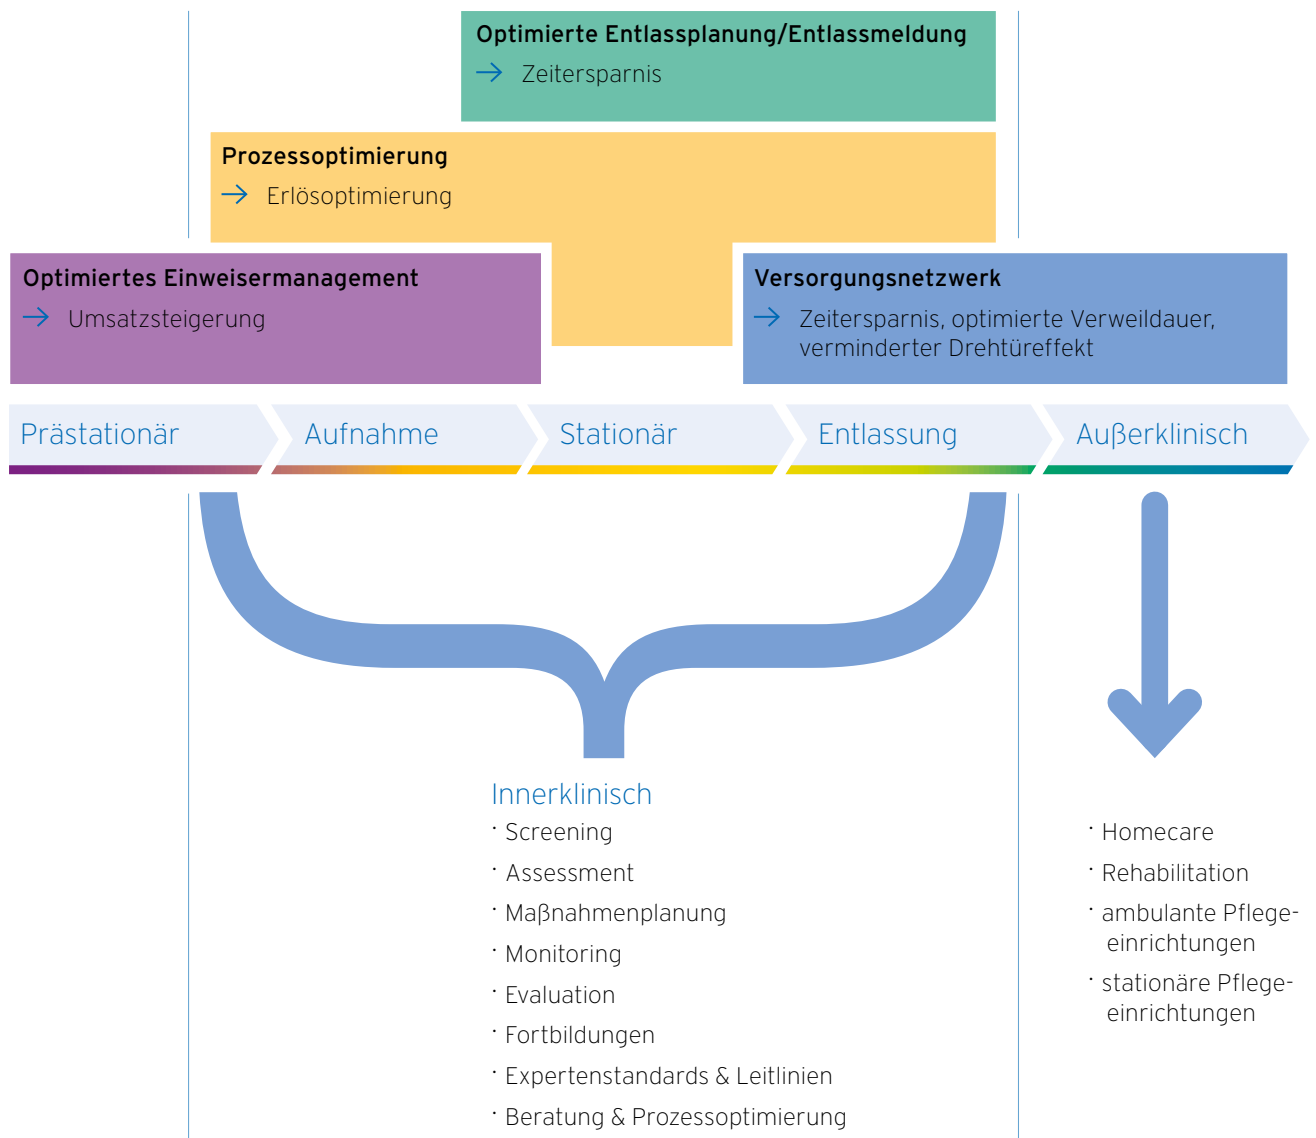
Optimierte Entlassplanung/Entlassmeldung
→ Zeitersparnis

Prozessoptimierung
→ Erlösoptimierung

Optimiertes Einweisermanagement
→ Umsatzsteigerung

Versorgungsnetzwerk
→ Zeitersparnis, optimierte Verweildauer, verminderter Drehtüreffekt

Prästationär

Aufnahme

Stationär

Entlassung

Außerklinisch

Innerklinisch
· Screening
· Assessment
· Maßnahmenplanung
· Monitoring
· Evaluation
· Fortbildungen
· Expertenstandards & Leitlinien
· Beratung & Prozessoptimierung

· Homecare
· Rehabilitation
· ambulante Pflegeeinrichtungen
· stationäre Pflegeeinrichtungen